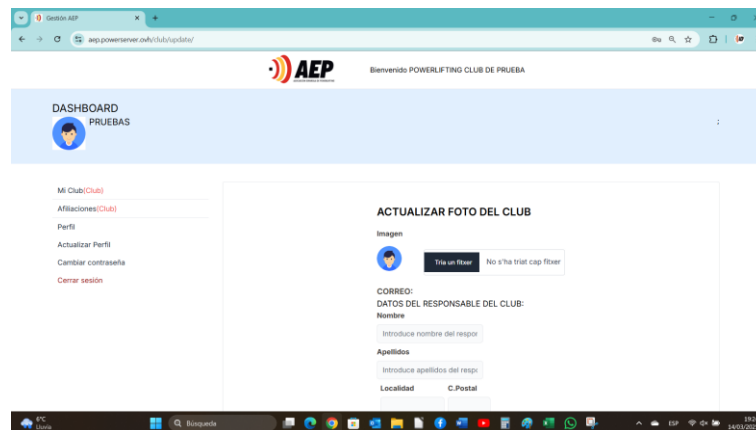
Gestión AEP
aep.powerserver.ovh/club/update/
AEP
Bienvenido POWERLIFTING CLUB DE PRUEBA
DASHBOARD
PRUEBAS
:
Mi Club(Club)
Afiliaciones(Club)
Perfil
Actualizar Perfil
Cambiar contraseña
Cerrar sesión
ACTUALIZAR FOTO DEL CLUB
Imagen
Tria un fitxer
No s'ha triat cap fitxer
CORREO:
DATOS DEL RESPONSABLE DEL CLUB:
Nombre
Introduce nombre del respo
Apellidos
Introduce apellidos del resp
Localidad
C.Postal
6°C
Lluvia
Búsqueda
ESP
19:2
14/01/202